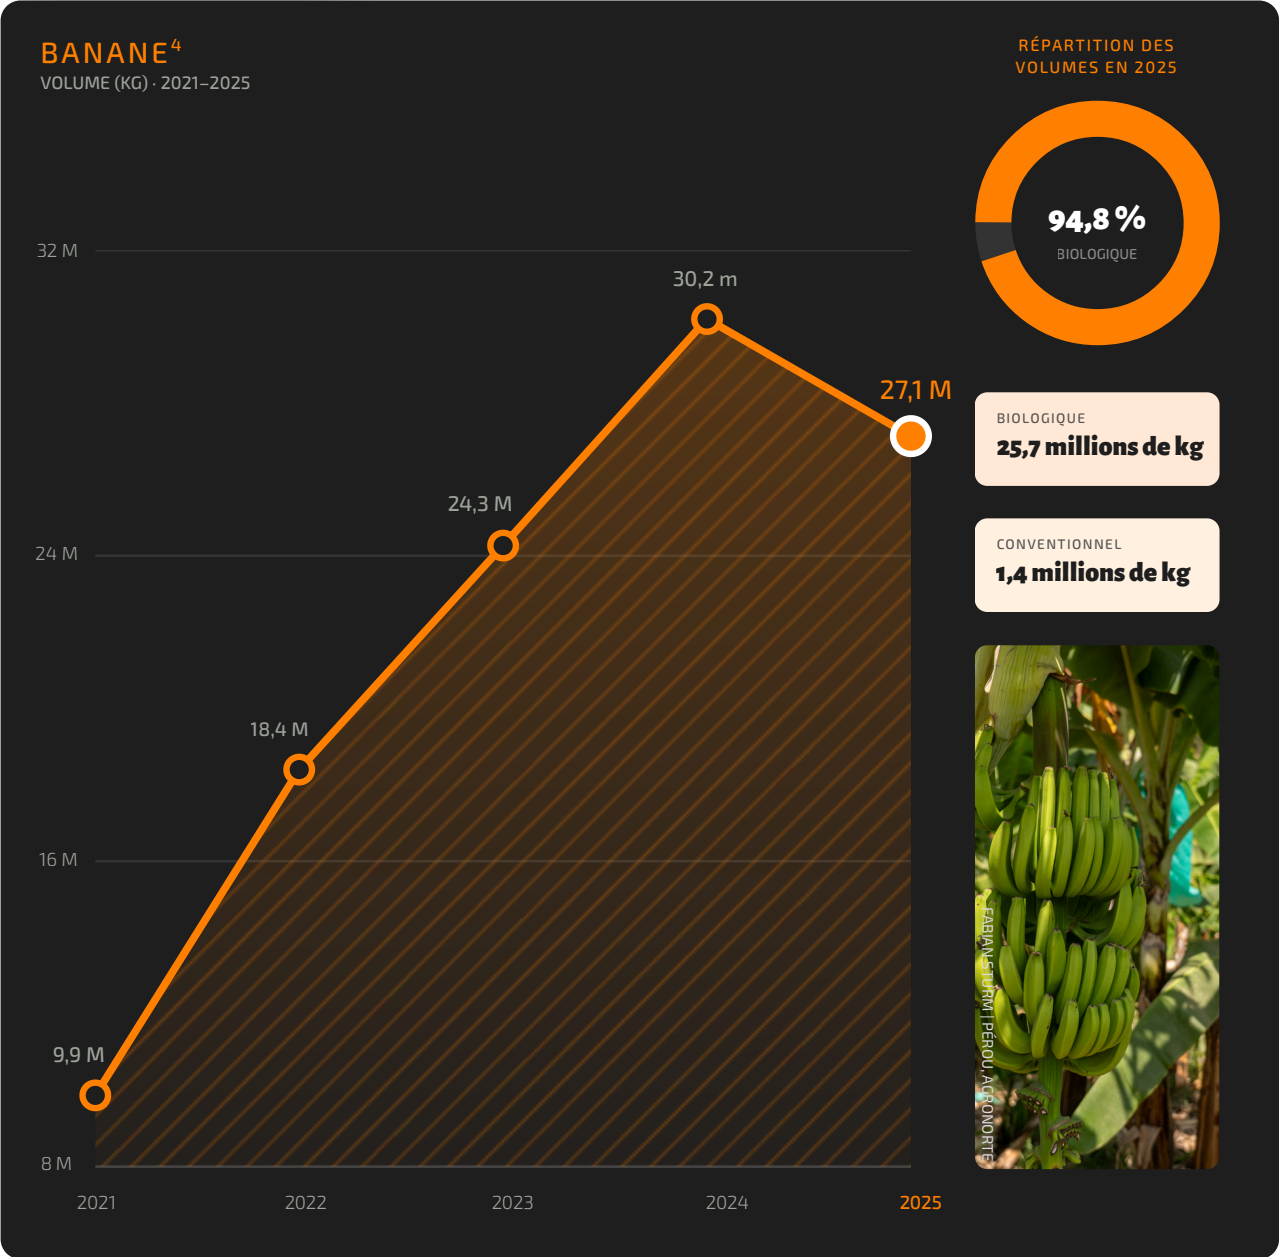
BANANE$^4$
VOLUME (KG) · 2021–2025

32 M
24 M
16 M
8 M

9,9 M
18,4 M
24,3 M
30,2 m
27,1 M

2021
2022
2023
2024
2025

RÉPARTITION DES VOLUMES EN 2025

94,8 %
BIOLOGIQUE

BIOLOGIQUE
25,7 millions de kg

CONVENTIONNEL
1,4 millions de kg

FABIAN STURM | PÉROU, AGRONORTE